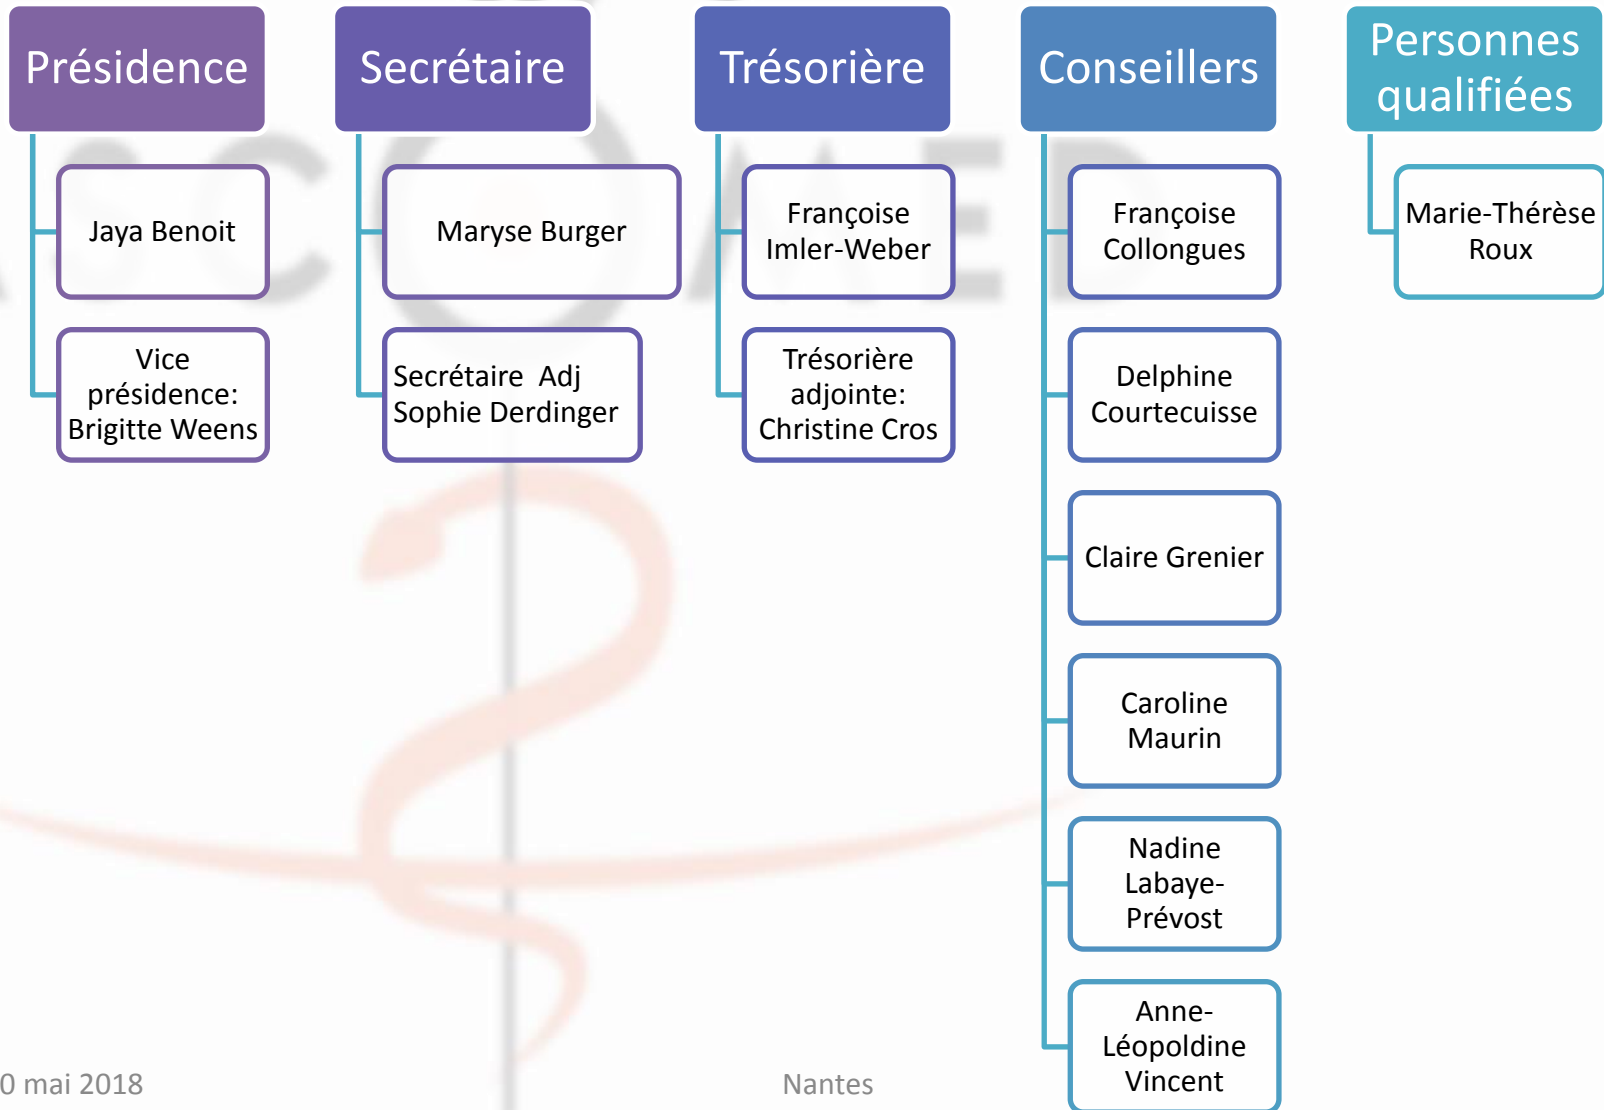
Présidence

Jaya Benoit

Vice présidence: Brigitte Weens

Secrétaire

Maryse Burger

Secrétaire Adj Sophie Derdinger

Trésorière

Françoise Imler-Weber

Trésorière adjointe: Christine Cros

Conseillers

Françoise Collongues

Delphine Courtecuisse

Claire Grenier

Caroline Maurin

Nadine Labaye-Prévost

Anne-Léopoldine Vincent

Personnes qualifiées

Marie-Thérèse Roux

0 mai 2018

Nantes